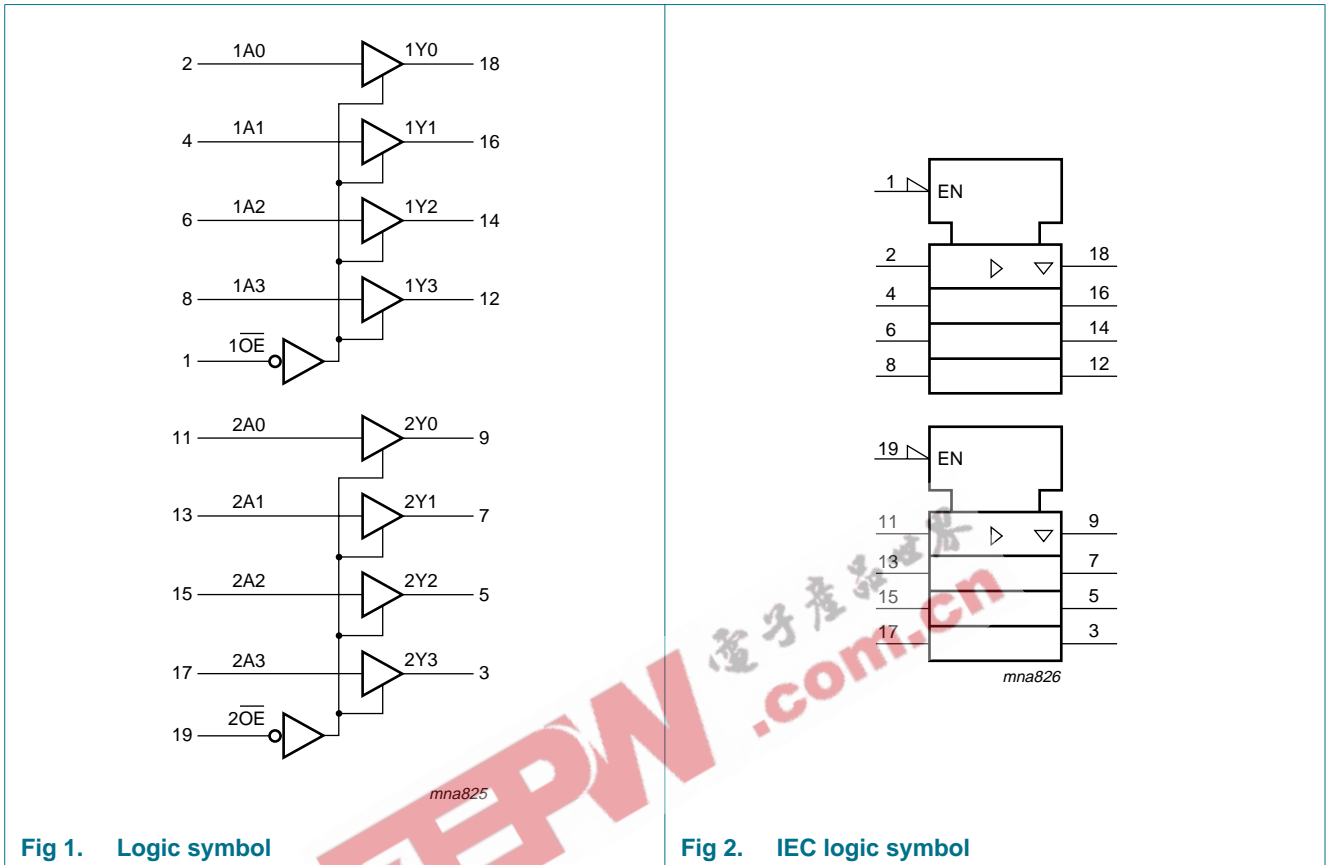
2 1A0 1Y0 18
4 1A1 1Y1 16
6 1A2 1Y2 14
8 1A3 1Y3 12
1 $1\overline{OE}$
11 2A0 2Y0 9
13 2A1 2Y1 7
15 2A2 2Y2 5
17 2A3 2Y3 3
19 $2\overline{OE}$

mna825

Fig 1. Logic symbol

1 EN
2 18
4 16
6 14
8 12
19 EN
11 9
13 7
15 5
17 3

mna826

Fig 2. IEC logic symbol

电子产品世界
EEPW .com.cn